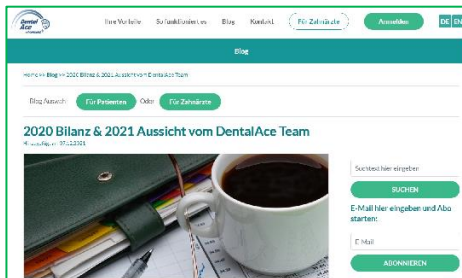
Dental Ace

Ihre Vorteile

So funktioniert es

Blog

Kontakt

Für Zahnärzte

Anmelden

DE

EN

Blog

Home >> Blog >> 2020 Bilanz & 2021 Aussicht vom DentalAce Team

Blog Auswahl

Für Patienten

Oder

Für Zahnärzte

2020 Bilanz & 2021 Aussicht vom DentalAce Team

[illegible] 07.12.2021

Suchtext hier eingeben

SUCHEN

E-Mail hier eingeben und Abo starten:

E-Mail

ABONNIEREN